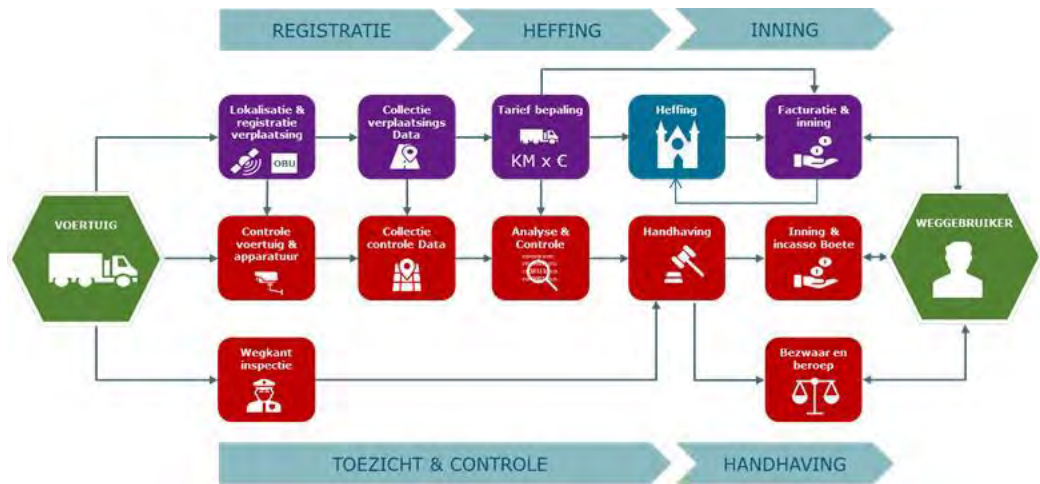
REGISTRATIE
HEFFING
INNING

VOERTUIG

Lokalisatie & registratie verplaatsing
OBU

Collectie verplaatsings Data

Tarief bepaling
KM x €

Heffing

Facturatie & inning

Controle voertuig & apparatuur

Collectie controle Data

Analyse & Controle

Handhaving

Inning & incasso Boete

WEGGEBRUIKER

Wegkant inspectie

Bezwaar en beroep

TOEZICHT & CONTROLE
HANDHAVING